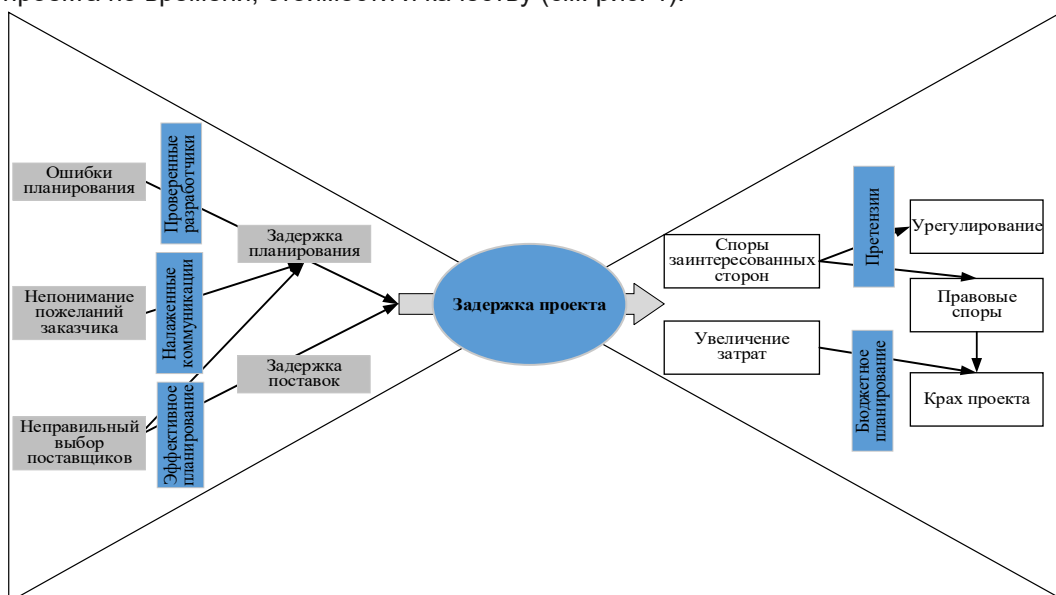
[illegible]

Ошибки планирования

Проверенные разработчики

Задержка планирования

Непонимание пожеланий заказчика

Налаженные коммуникации

Задержка поставок

Неправильный выбор поставщиков

Эффективное планирование

Задержка проекта

Споры заинтересованных сторон

Претензии

Урегулирование

Правовые споры

Увеличение затрат

Бюджетное планирование

Крах проекта